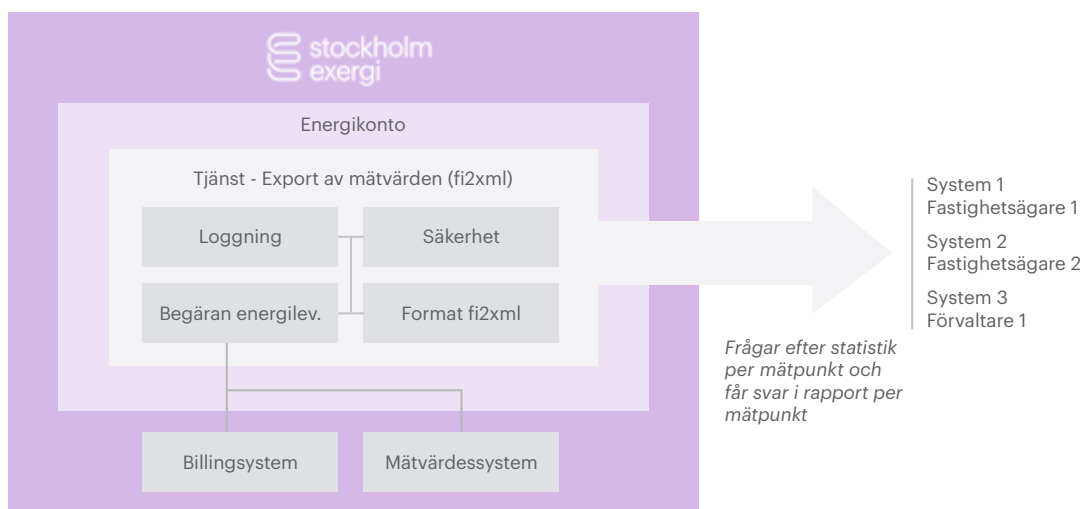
stockholm exergi

Energikonto

Tjänst - Export av mätvärden (fi2xml)

Loggning

Säkerhet

Begäran energilev.

Format fi2xml

Billingsystem

Mätvärdessystem

System 1
Fastighetsägare 1

System 2
Fastighetsägare 2

System 3
Förvaltare 1

*Frågar efter statistik per mätpunkt och får svar i rapport per mätpunkt*